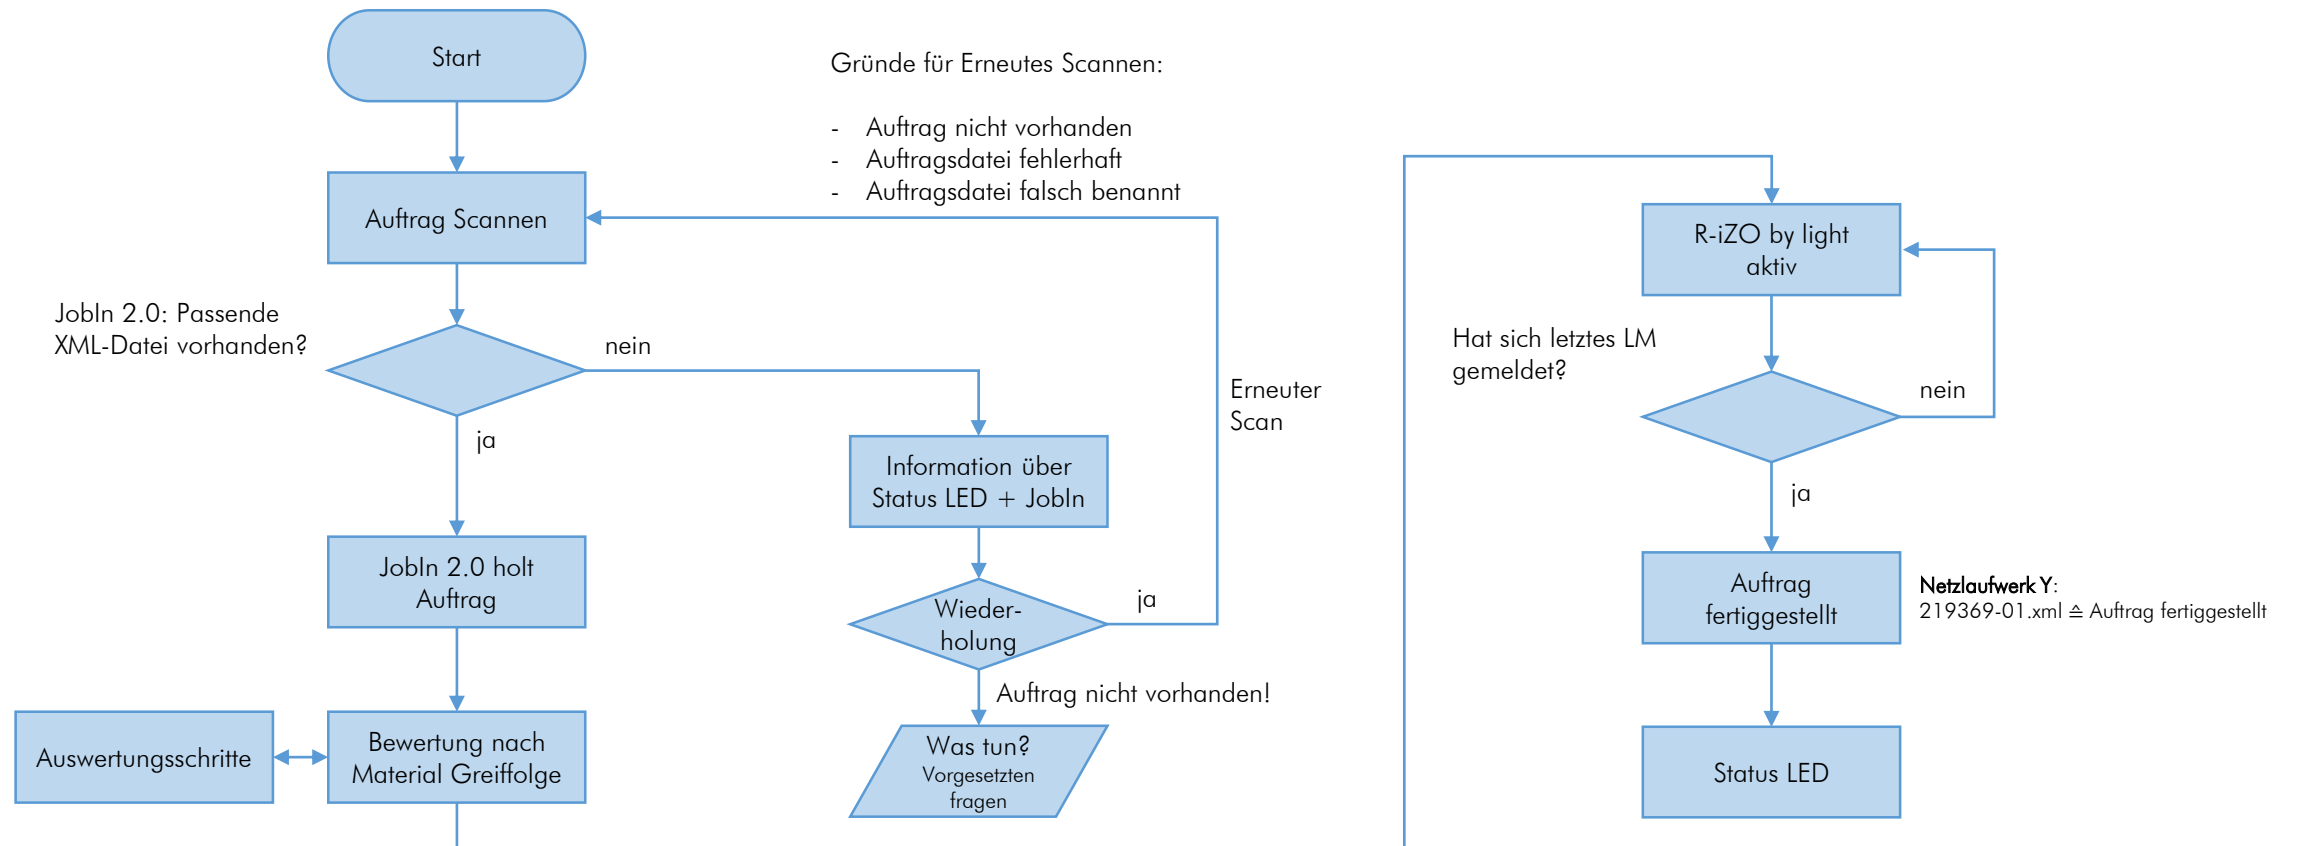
Start

Gründe für Erneutes Scannen:

- Auftrag nicht vorhanden
- Auftragsdatei fehlerhaft
- Auftragsdatei falsch benannt

Auftrag Scannen

JobIn 2.0: Passende XML-Datei vorhanden?

nein

ja

Information über Status LED + JobIn

Erneuter Scan

JobIn 2.0 holt Auftrag

Wiederholung

ja

Auftrag nicht vorhanden!

Auswertungsschritte

Bewertung nach Material Greiffolge

Was tun? Vorgesetzten fragen

R-iZO by light aktiv

Hat sich letztes LM gemeldet?

nein

ja

Auftrag fertiggestellt

Netzlaufwerk Y: 219369-01.xml ≙ Auftrag fertiggestellt

Status LED